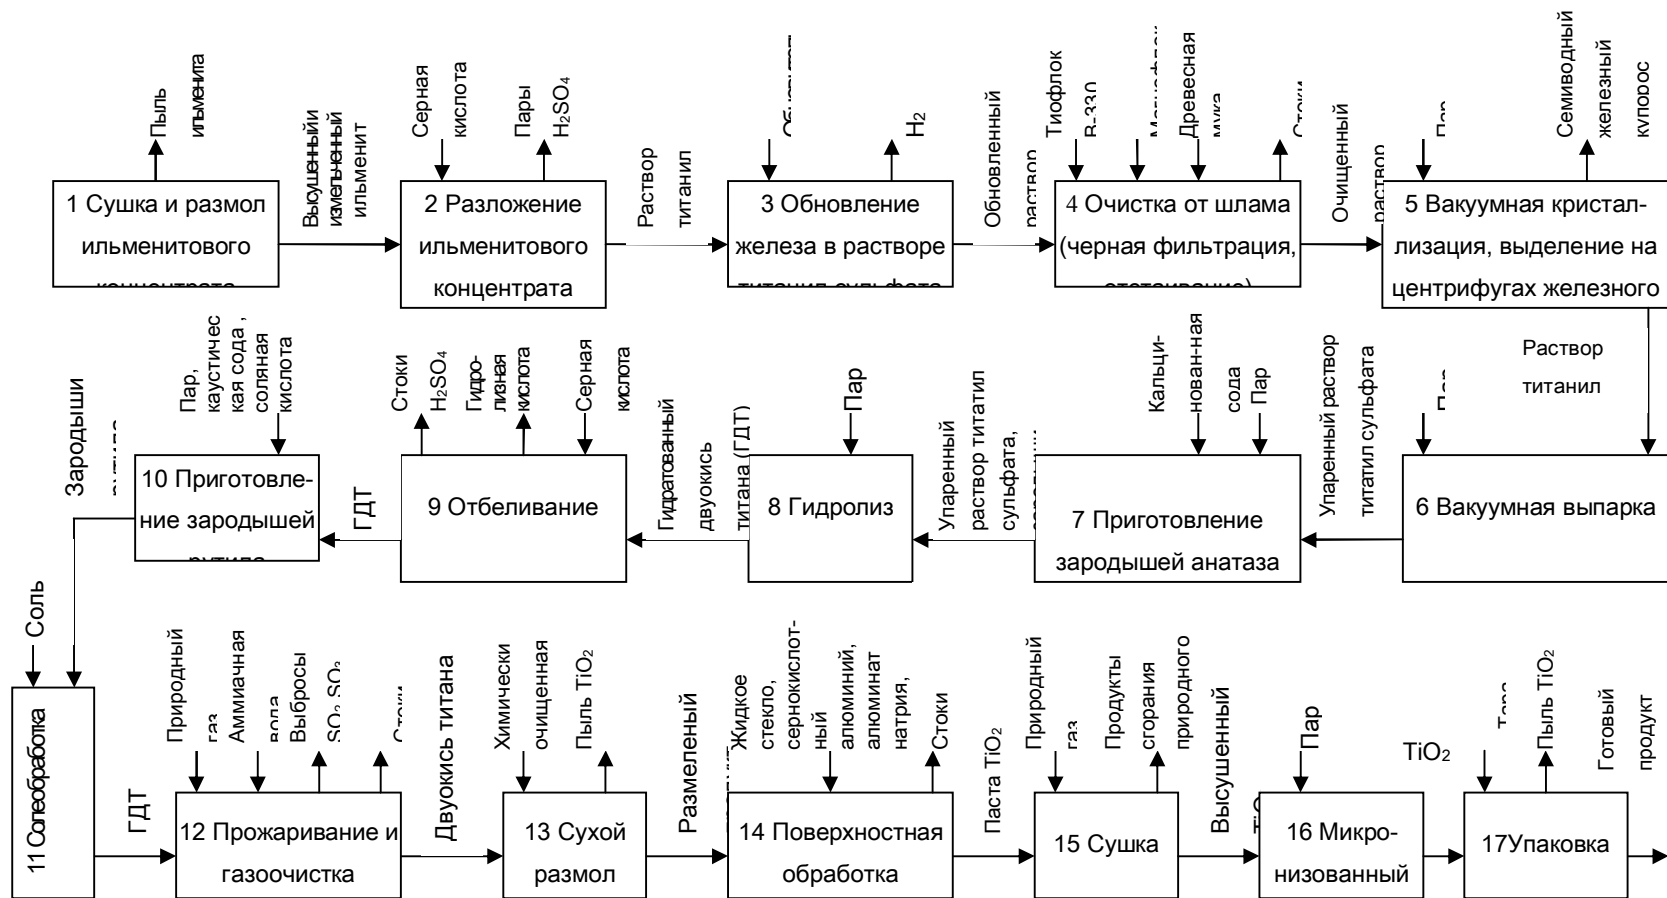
Пыль ильменита

Высушенный измельченный ильменит

1 Сушка и размол ильменитового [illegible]

Серная кислота

Пары $H_2SO_4$

2 Разложение ильменитового концентрата

Раствор титанил

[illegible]

$H_2$

3 Обновление железа в растворе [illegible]

Обновленный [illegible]

Тиофлок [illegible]

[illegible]

Древесная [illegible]

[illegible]

4 Очистка от шлама (черная фильтрация, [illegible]

Очищенный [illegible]

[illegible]

Семиводный железный купорос

5 Вакуумная кристаллизация, выделение на центрифугах железного

Раствор титанил

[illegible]

6 Вакуумная выпарка

Упаренный раствор титатил сульфата

Кальцинован-ная сода

Пар

7 Приготовление зародышей анатаза

Упаренный раствор титатил сульфата, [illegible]

Пар

8 Гидролиз

Гидратованный двуокись титана (ГДТ)

Стоки

$H_2SO_4$

Гидролизная кислота

Серная кислота

9 Отбеливание

ГДТ

Пар, каустическая сода, соляная кислота

10 Приготовление зародышей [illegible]

Зародыши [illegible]

Соль

11 Солеобработка

ГДТ

Природный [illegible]

Аммиачная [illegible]

Выбросы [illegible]

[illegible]

12 Прожаривание и газоочистка

Двуокись титана

Химически очищенная

Пыль $TiO_2$

13 Сухой размол

Размеленый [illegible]

Жидкое стекло, сернокислотный алюминий, алюминат натрия,

Стоки

14 Поверхностная обработка

Паста $TiO_2$

Природный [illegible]

Продукты сгорания природного

15 Сушка

Высушенный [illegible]

Пар

16 Микронизованный

$TiO_2$

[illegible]

Пыль $TiO_2$

Готовый продукт

17Упаковка